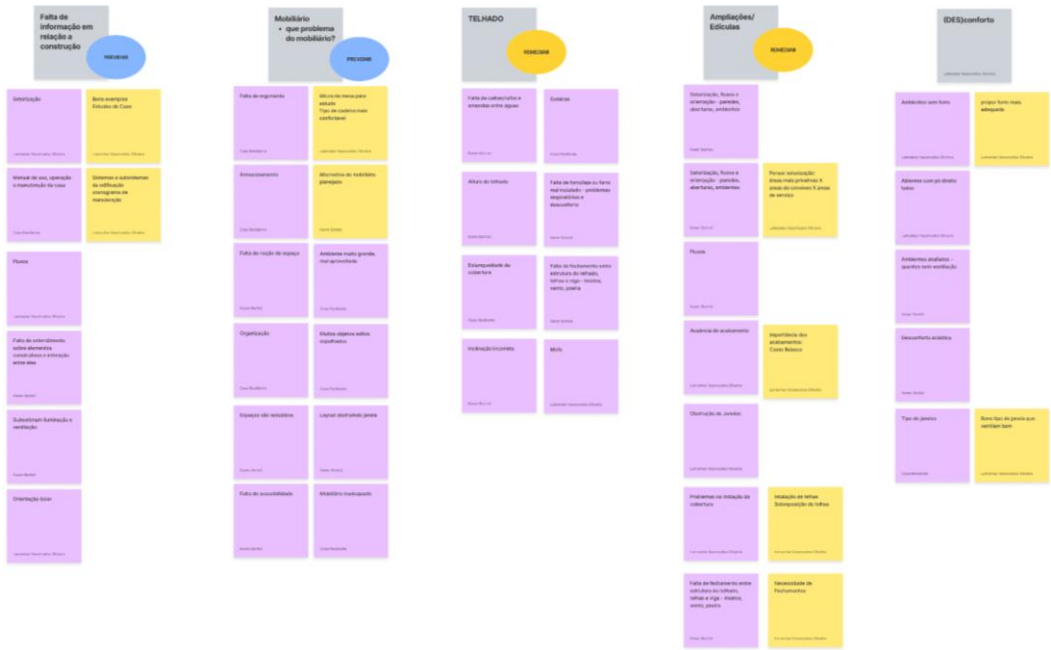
Falta de informação em relação a construção

PREVENIR

Setorização

Manual de uso, operação e manutenção da casa

Fluxos

Falta de entendimento sobre elementos construtivos e interação entre eles

Subestimam iluminação e ventilação

Orientação Solar

Bons exemplos Estudos de Caso

Sistemas e subsistemas da edificação cronograma de manutenção

Mobiliário
• que problema do mobiliário?

PREVENIR

Falta de ergonomia

Armazenamento

Falta de noção de espaço

Organização

Espaços são residuais

Falta de acessibilidade

Altura da mesa para estudo
Tipo de cadeira mais confortável

Alternativa do mobiliário planejado

Ambiente muito grande, mal aproveitado

Muitos objetos sobre mobiliário

Layout obstruindo janela

Mobiliário inadequado

TELHADO

REMEDIAR

Falta de calhas/rufos e amarelas entre águas

Altura do telhado

Estanqueidade da cobertura

Inclinação incorreta

Goteiras

Falta de forro/laje ou forro mal isolado - problemas respiratórios e desconforto

Falta de fechamento entre estrutura do telhado, telhas e viga - insetos, vento, poeira

Mofo

Ampliações/ Edículas

REMEDIAR

Setorização, fluxos e orientação - paredes, aberturas, ambientes

Setorização, fluxos e orientação - paredes, aberturas, ambientes

Fluxos

Ausência de acabamento

Obstrução de Janelas

Problemas na instalação da cobertura

Falta de fechamento entre estrutura do telhado, telhas e viga - insetos, vento, poeira

Pensar setorização: áreas mais privativas X áreas de convívio X áreas de serviço

Importância dos acabamentos: Custo Básico

Instalação de telhas Sobreposição de telhas

Necessidade de Fechamentos

(DES)conforto

Ambientes sem forro

Ambiente com pé direito baixo

Ambientes abafados - quartos sem ventilação

Desconforto acústico

Tipo de janelas

propor forro mais adequado

Bons tipo de janela que ventilam bem